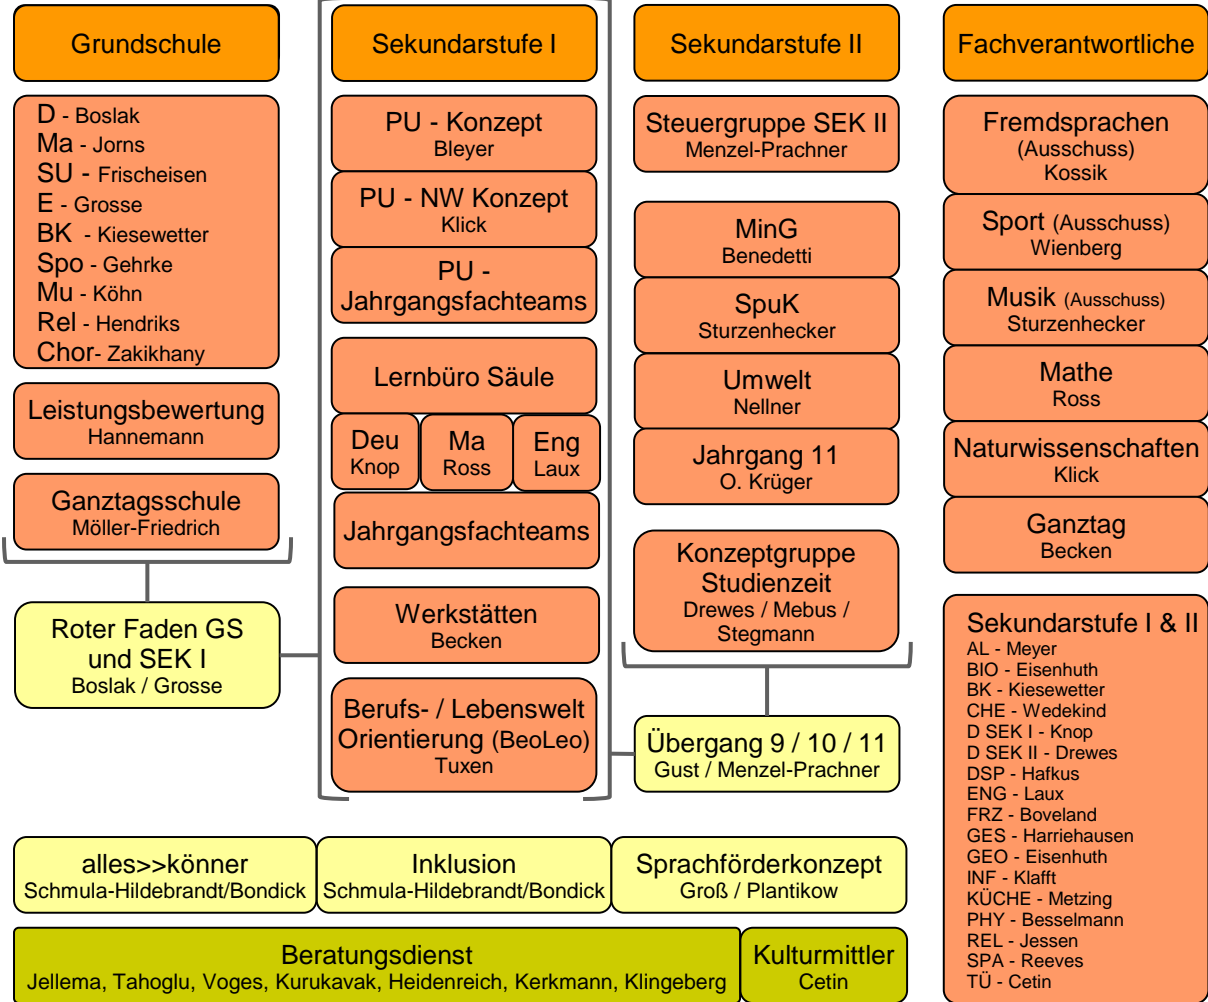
Grundschule

D - Boslak
Ma - Jorns
SU - Frischeisen
E - Grosse
BK - Kiesewetter
Spo - Gehrke
Mu - Köhn
Rel - Hendriks
Chor- Zakikhany

Leistungsbewertung
Hannemann

Ganztagsschule
Möller-Friedrich

Roter Faden GS und SEK I
Boslak / Grosse

Sekundarstufe I

PU - Konzept
Bleyer

PU - NW Konzept
Klick

PU - Jahrgangsfachteams

Lernbüro Säule

Deu
Knop

Ma
Ross

Eng
Laux

Jahrgangsfachteams

Werkstätten
Becken

Berufs- / Lebenswelt Orientierung (BeoLeo)
Tuxen

Sekundarstufe II

Steuergruppe SEK II
Menzel-Prachner

MinG
Benedetti

SpuK
Sturzenhecker

Umwelt
Nellner

Jahrgang 11
O. Krüger

Konzeptgruppe Studienzeit
Drewes / Mebus / Stegmann

Übergang 9 / 10 / 11
Gust / Menzel-Prachner

Fachverantwortliche

Fremdsprachen
(Ausschuss)
Kossik

Sport (Ausschuss)
Wienberg

Musik (Ausschuss)
Sturzenhecker

Mathe
Ross

Naturwissenschaften
Klick

Ganztag
Becken

Sekundarstufe I & II
AL - Meyer
BIO - Eisenhuth
BK - Kiesewetter
CHE - Wedekind
D SEK I - Knop
D SEK II - Drewes
DSP - Hafkus
ENG - Laux
FRZ - Boveland
GES - Harriehausen
GEO - Eisenhuth
INF - Klafft
KÜCHE - Metzing
PHY - Besselmann
REL - Jessen
SPA - Reeves
TÜ - Cetin

alles>>könner
Schmula-Hildebrandt/Bondick

Inklusion
Schmula-Hildebrandt/Bondick

Sprachförderkonzept
Groß / Plantikow

Beratungsdienst
Jellema, Tahoglu, Voges, Kurukavak, Heidenreich, Kerkmann, Klingeberg

Kulturmittler
Cetin